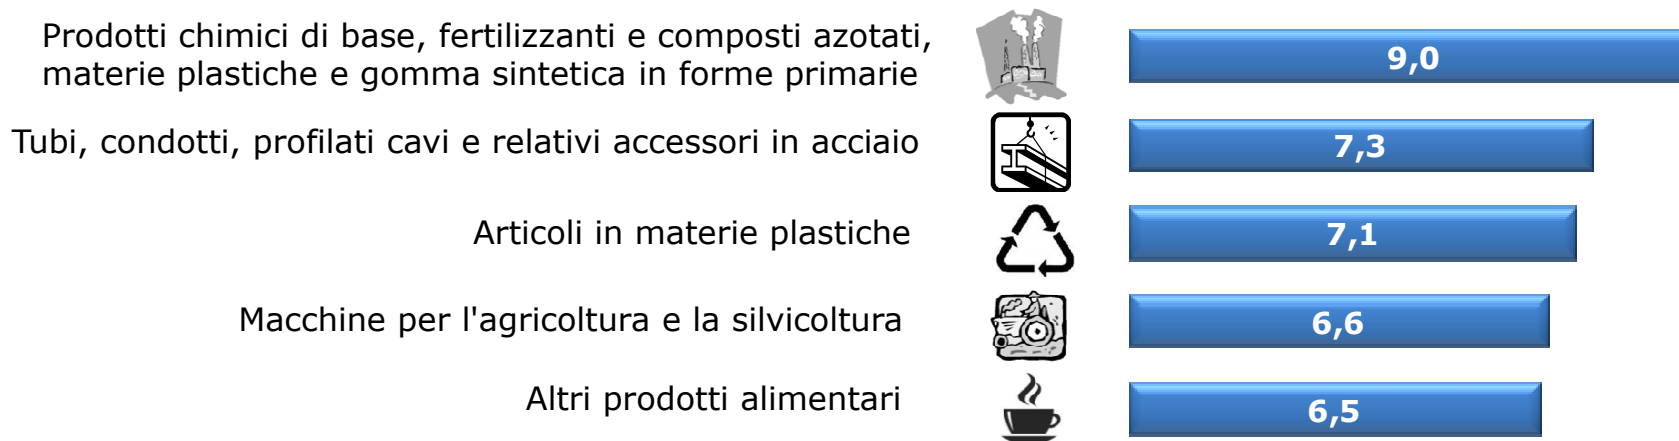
Prodotti chimici di base, fertilizzanti e composti azotati, materie plastiche e gomma sintetica in forme primarie

9,0

Tubi, condotti, profilati cavi e relativi accessori in acciaio

7,3

Articoli in materie plastiche

7,1

Macchine per l'agricoltura e la silvicoltura

6,6

Altri prodotti alimentari

6,5